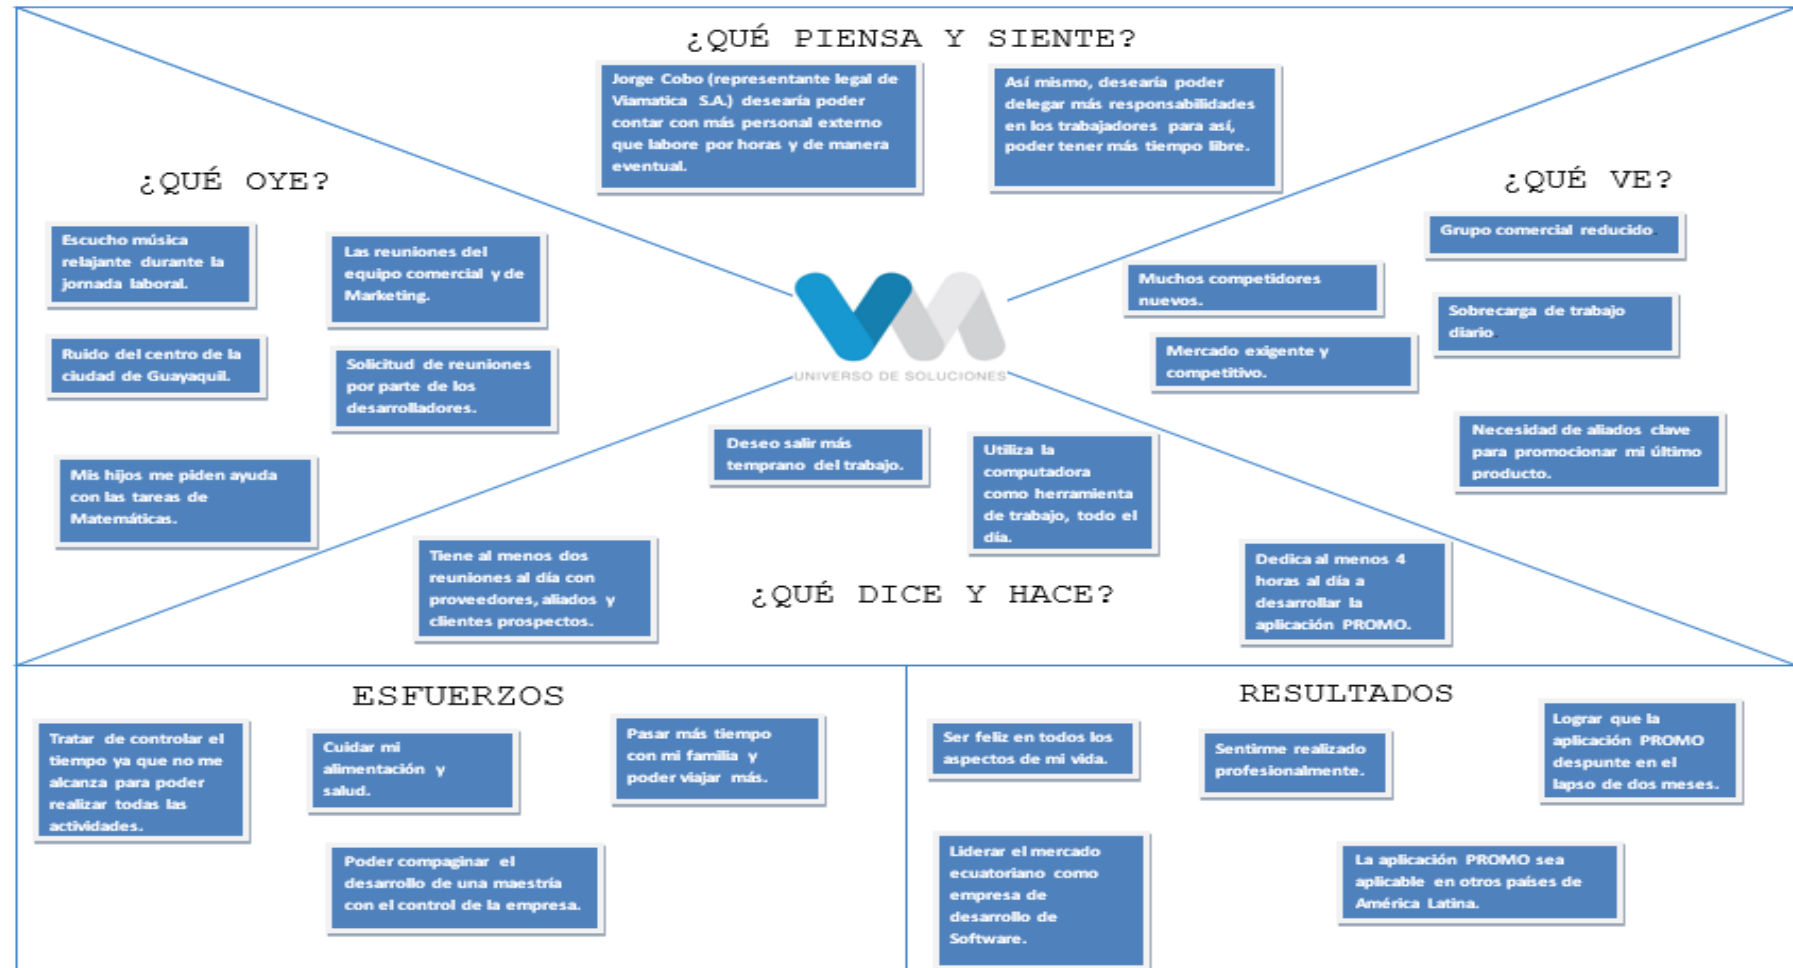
¿QUÉ PIENSA Y SIENTE?

Jorge Cobo (representante legal de Viamatica S.A.) desearía poder contar con más personal externo que labore por horas y de manera eventual.

Así mismo, desearía poder delegar más responsabilidades en los trabajadores para así, poder tener más tiempo libre.

¿QUÉ OYE?

Escucho música relajante durante la jornada laboral.

Las reuniones del equipo comercial y de Marketing.

Ruido del centro de la ciudad de Guayaquil.

Solicitud de reuniones por parte de los desarrolladores.

Mis hijos me piden ayuda con las tareas de Matemáticas.

¿QUÉ VE?

Grupo comercial reducido.

Muchos competidores nuevos.

Sobrecarga de trabajo diario.

Mercado exigente y competitivo.

Necesidad de aliados clave para promocionar mi último producto.

UNIVERSO DE SOLUCIONES

Deseo salir más temprano del trabajo.

Utiliza la computadora como herramienta de trabajo, todo el día.

Tiene al menos dos reuniones al día con proveedores, aliados y clientes prospectos.

¿QUÉ DICE Y HACE?

Dedica al menos 4 horas al día a desarrollar la aplicación PROMO.

ESFUERZOS

Tratar de controlar el tiempo ya que no me alcanza para poder realizar todas las actividades.

Cuidar mi alimentación y salud.

Pasar más tiempo con mi familia y poder viajar más.

Poder compaginar el desarrollo de una maestría con el control de la empresa.

RESULTADOS

Ser feliz en todos los aspectos de mi vida.

Sentirme realizado profesionalmente.

Lograr que la aplicación PROMO despunte en el lapso de dos meses.

Liderar el mercado ecuatoriano como empresa de desarrollo de Software.

La aplicación PROMO sea aplicable en otros países de América Latina.